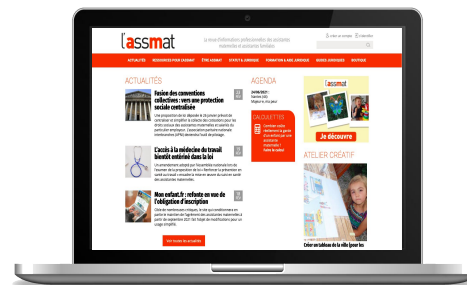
l'assmat

Le revue d'informations professionnelles des assistants maternels et assistants familiaux

Créer un compte | S'identifier

ACTUALITÉS | RESSOURCES POUR L'ASSMAT | TÉLÉ ASSMAT | STATUT & JURIDIQUE | FORMATION & AIDE JURIDIQUE | GUIDES JURIDIQUES | BOUTIQUE

ACTUALITÉS

Fusion des conventions collectives : vers une protection sociale centralisée

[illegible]

L'accès à la médecine du travail bientôt entériné dans la loi

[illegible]

Mon enfant.fr : refonte en vue de l'obligation d'inscription

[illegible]

Voir toutes les actualités

AGENDA

24/06/2017
Nantes (44)
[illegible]

CALCULETTES

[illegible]

l'assmat

Je découvre

ATELIER CRÉATIF

Créer un tableau de la ville [pour les